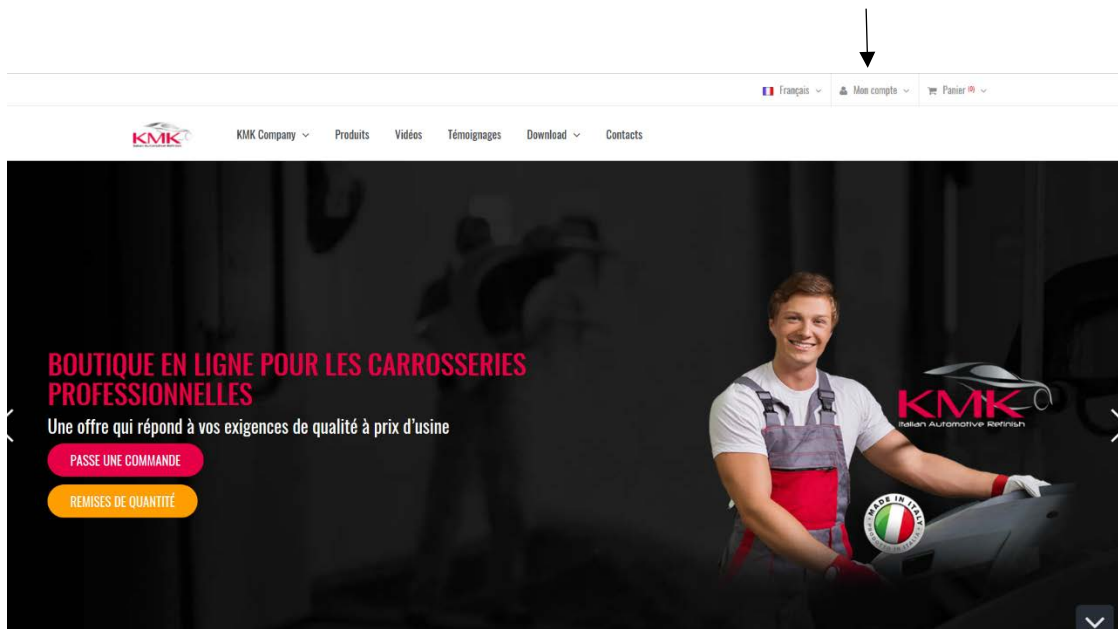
Français Mon compte Panier (0)

KMK

KMK Company Produits Vidéos Témoignages Download Contacts

BOUTIQUE EN LIGNE POUR LES CARROSSERIES PROFESSIONNELLES

Une offre qui répond à vos exigences de qualité à prix d'usine

PASSE UNE COMMANDE

REMISES DE QUANTITÉ

KMK
Italian Automotive Refinish

MADE IN ITALY